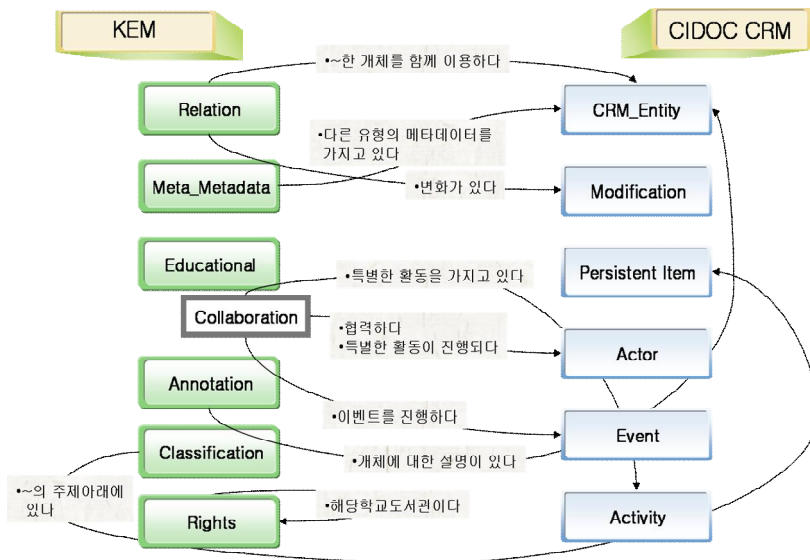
KEM

CIDOC CRM

•~한 개체를 함께 이용하다

Relation

CRM_Entity

•다른 유형의 메타데이터를 가지고 있다

Meta_Metadata

•변화가 있다

Modification

Educational

Persistent Item

•특별한 활동을 가지고 있다

Collaboration

•협력히다
•특별한 활동이 진행되다

Actor

Annotation

•이벤트를 진행하다

Event

Classification

•개체에 대한 설명이 있다

•~의 주제아래에 있나

•해당학교도서관이다

Rights

Activity